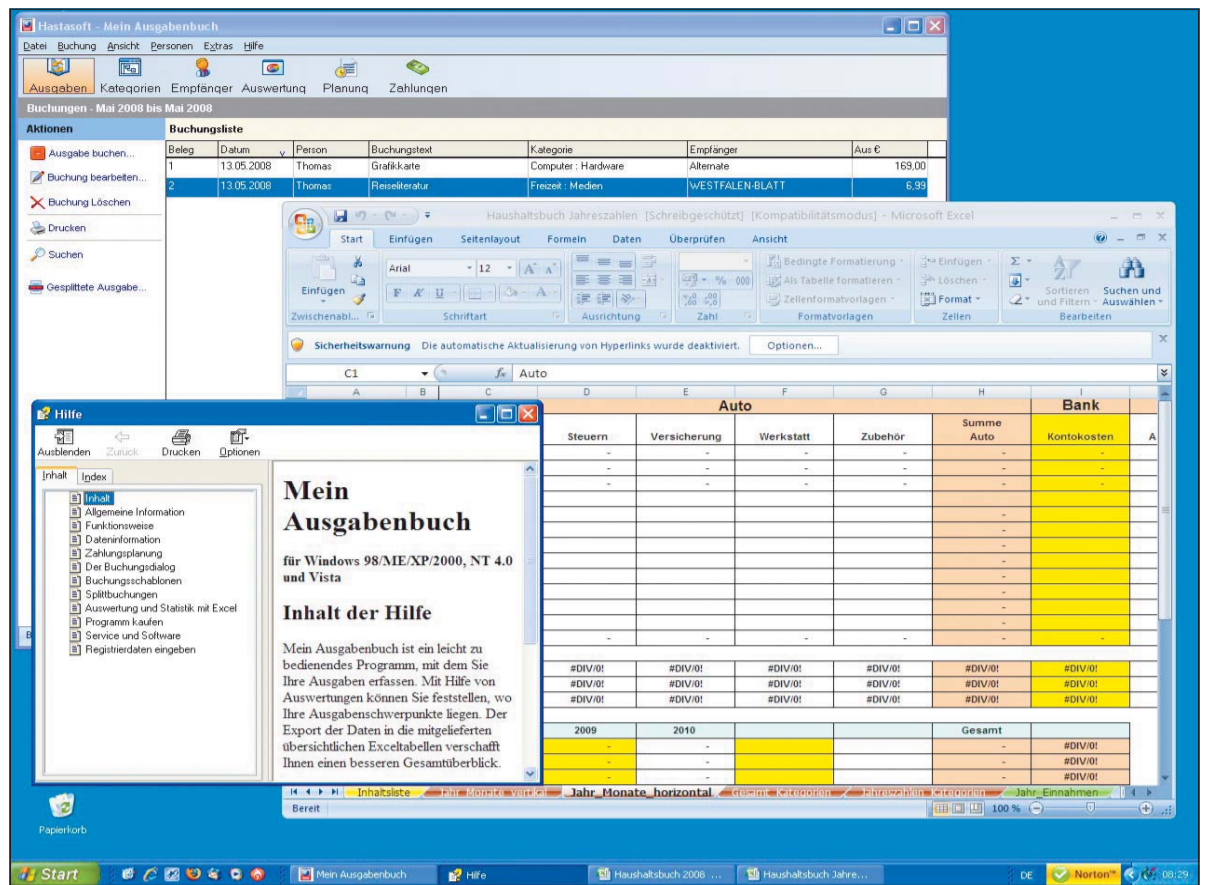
Hastasoft - Mein Ausgabenbuch

Datei Buchung Ansicht Personen Extras Hilfe

Ausgaben Kategorien Empfänger Auswertung Planung Zahlungen

Buchungen - Mai 2008 bis Mai 2008

Aktionen

Ausgabe buchen...
Buchung bearbeiten...
Buchung Löschen
Drucken
Suchen
Gesplittete Ausgabe...

Buchungsliste

| Beleg | Datum | Person | Buchungstext | Kategorie | Empfänger | Aus € |
|---|---|---|---|---|---|---|
| 1 | 13.05.2008 | Thomas | Grafikkarte | Computer : Hardware | Alternate | 169,00 |
| 2 | 13.05.2008 | Thomas | Reiseliteratur | Freizeit : Medien | WESTFALEN-BLATT | 6,99 |

Haushaltsbuch Jahreszahlen [Schreibgeschützt] [Kompatibilitätsmodus] - Microsoft Excel

Start Einfügen Seitenlayout Formeln Daten Überprüfen Ansicht

Einfügen Arial 12 Bedingte Formatierung Als Tabelle formatieren Zellenformatvorlagen Einfügen Löschen Format Sortieren und Filtern Suchen und Auswählen

Zwischenabl... Schriftart Ausrichtung Zahl Formatvorlagen Zellen Bearbeiten

Sicherheitswarnung Die automatische Aktualisierung von Hyperlinks wurde deaktiviert. Optionen...

C1 Auto

A B C D E F G H I

Auto Bank

Steuern Versicherung Werkstatt Zubehör Summe Auto Kontokosten A

#DIV/0! #DIV/0! #DIV/0! #DIV/0! #DIV/0! #DIV/0!
#DIV/0! #DIV/0! #DIV/0! #DIV/0! #DIV/0! #DIV/0!
#DIV/0! #DIV/0! #DIV/0! #DIV/0! #DIV/0! #DIV/0!

2009 2010 Gesamt
#DIV/0!
#DIV/0!
#DIV/0!

Inhaltsliste Jahr_Monate_vertikal Jahr_Monate_horizontal Gesamt_Kategorien Jahreszahlen_Kategorien Jahr_Einnahmen

Bereit 100 %

Hilfe

Ausblenden Zurück Drucken Optionen

Inhalt Index

Inhalt
Allgemeine Information
Funktionsweise
Dateninformation
Zahlungsplanung
Der Buchungsdialog
Buchungsschablonen
Splitbuchungen
Auswertung und Statistik mit Excel
Programm kaufen
Service und Software
Registrierdaten eingeben

Mein Ausgabenbuch

für Windows 98/ME/XP/2000, NT 4.0 und Vista

Inhalt der Hilfe

Mein Ausgabenbuch ist ein leicht zu bedienendes Programm, mit dem Sie Ihre Ausgaben erfassen. Mit Hilfe von Auswertungen können Sie feststellen, wo Ihre Ausgabenschwerpunkte liegen. Der Export der Daten in die mitgelieferten übersichtlichen Exceltabellen verschafft Ihnen einen besseren Gesamtüberblick.

Papierkorb

Start Mein Ausgabenbuch Hilfe Haushaltsbuch 2008 ... Haushaltsbuch Jahre... DE Norton 08:29